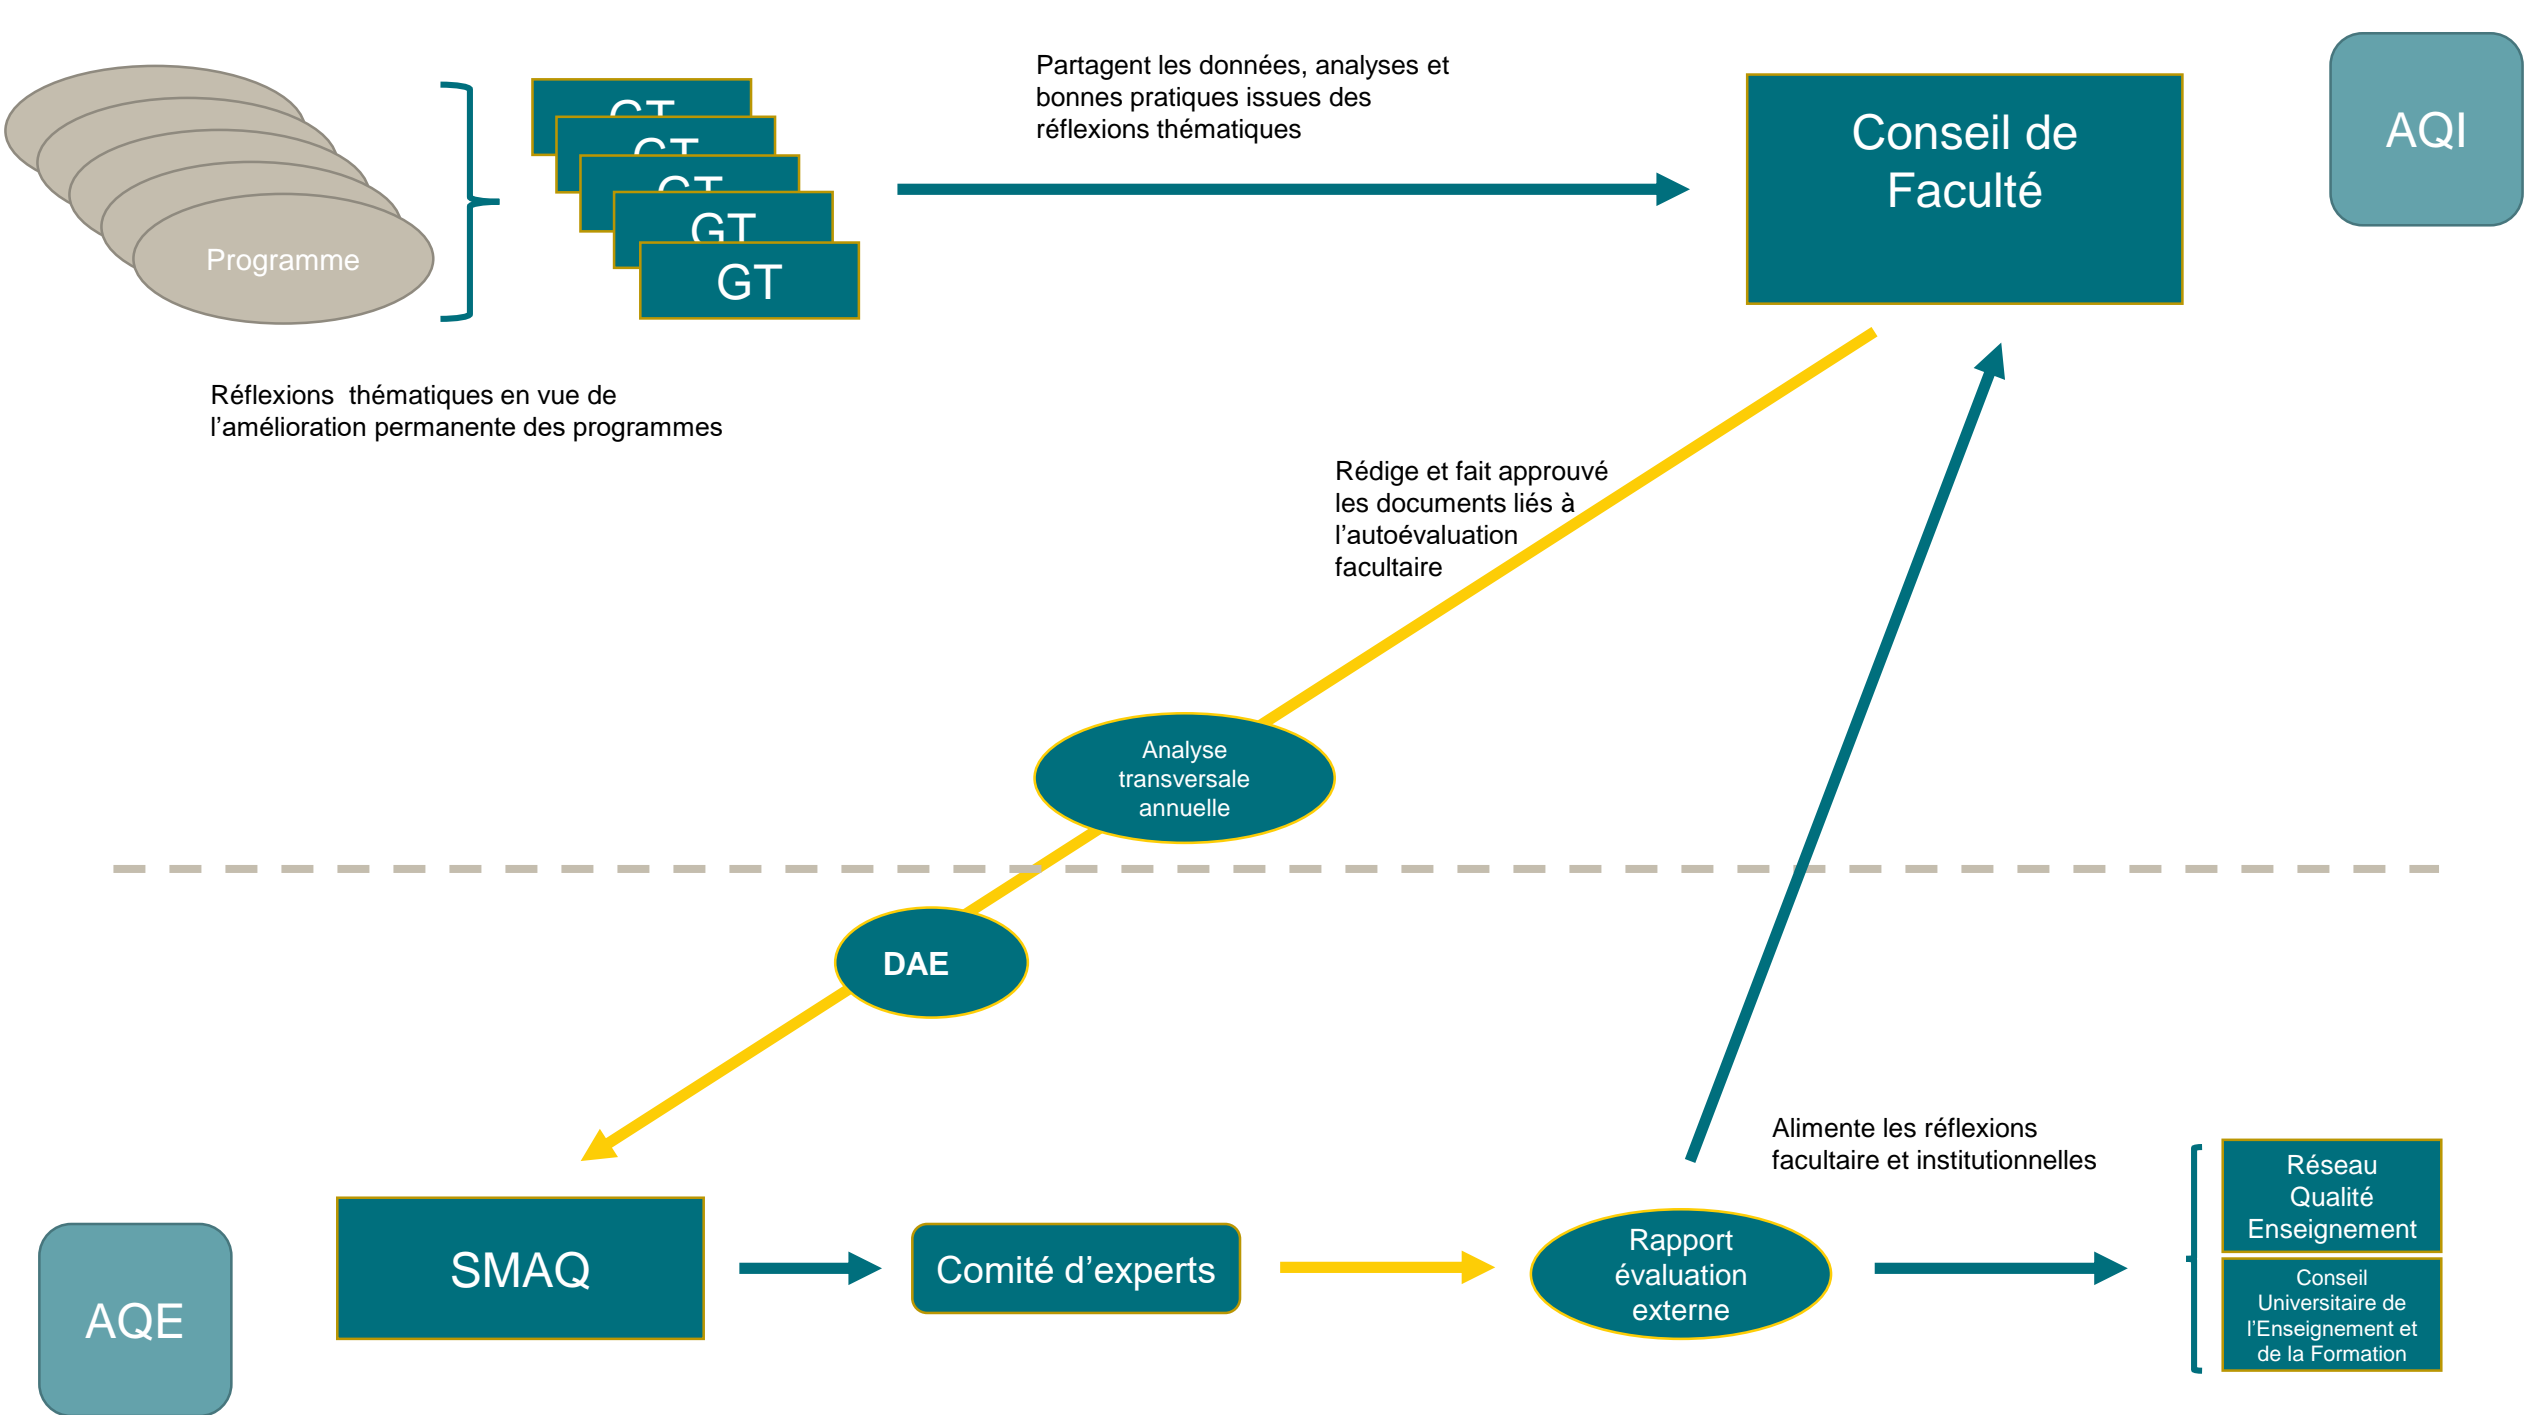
Programme

GT

GT

GT

GT

GT

Partagent les données, analyses et bonnes pratiques issues des réflexions thématiques

Conseil de Faculté

AQI

Réflexions thématiques en vue de l'amélioration permanente des programmes

Rédige et fait approuvé les documents liés à l'autoévaluation facultaire

Analyse transversale annuelle

DAE

Alimente les réflexions facultaire et institutionnelles

AQE

SMAQ

Comité d'experts

Rapport évaluation externe

Réseau Qualité Enseignement

Conseil Universitaire de l'Enseignement et de la Formation